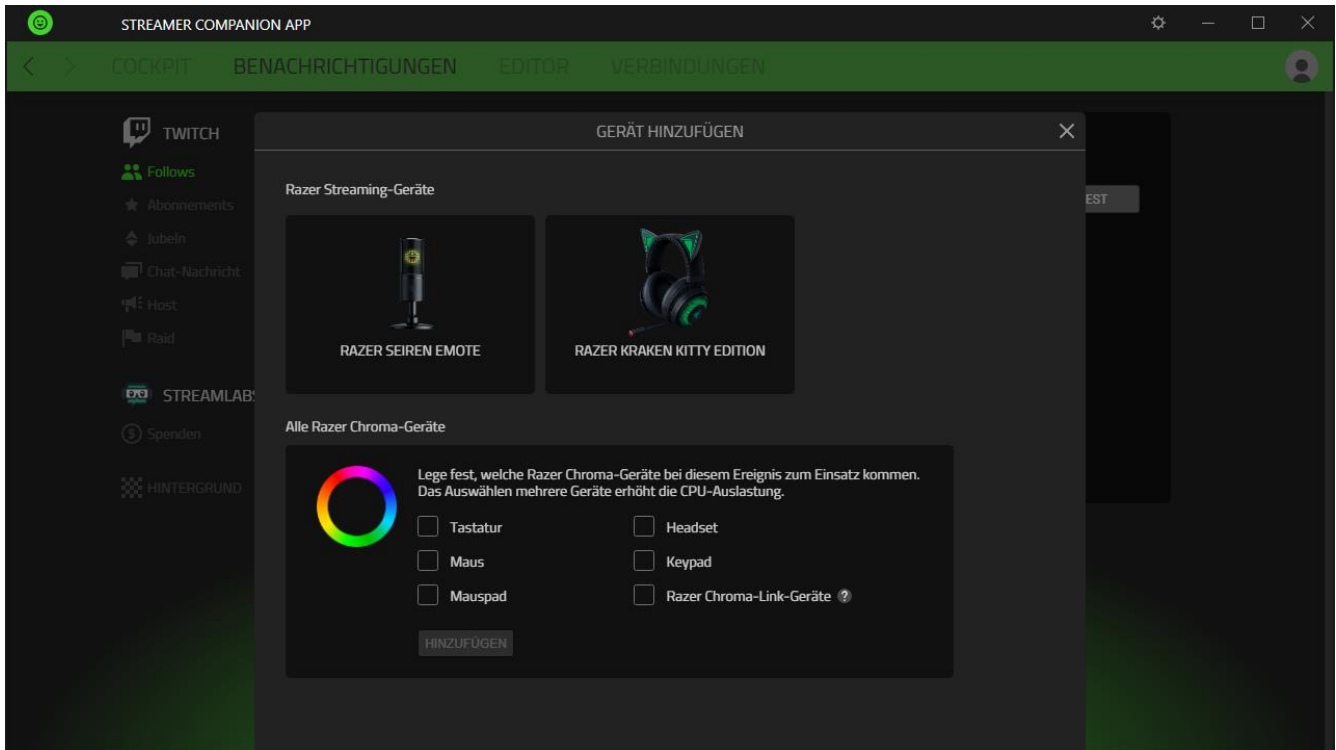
STREAMER COMPANION APP

COCKPIT BENACHRICHTIGUNGEN EDITOR VERBINDUNGEN

TWITCH
Follows
Abonnements
Jubeln
Chat-Nachricht
Host
Raid

STREAMLABS
Spenden

HINTERGRUND

EST

GERÄT HINZUFÜGEN

Razer Streaming-Geräte

RAZER SEIREN EMOTE

RAZER KRAKEN KITTY EDITION

Alle Razer Chroma-Geräte

Lege fest, welche Razer Chroma-Geräte bei diesem Ereignis zum Einsatz kommen. Das Auswählen mehrere Geräte erhöht die CPU-Auslastung.

Tastatur
Headset
Maus
Keypad
Mauspad
Razer Chroma-Link-Geräte ?

HINZUFÜGEN